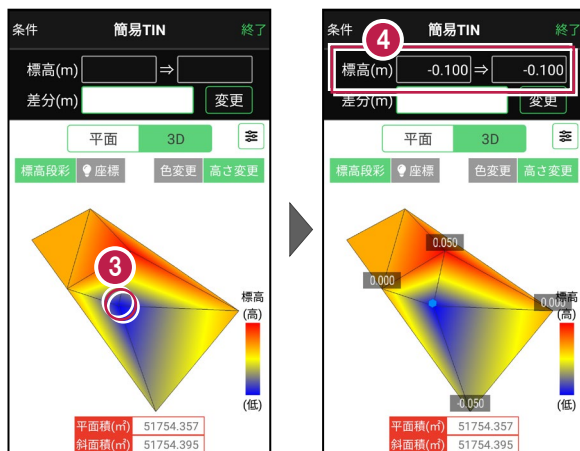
条件 簡易TIN 終了

標高(m) ⇒

差分(m) 変更

平面 3D

標高段彩 座標 色変更 高さ変更

3

標高 (高) (低)

平面積(㎡) 51754.357

斜面積(㎡) 51754.395

条件 簡易TIN 終了

4

標高(m) -0.100 ⇒ -0.100

差分(m) 変更

平面 3D

標高段彩 座標 色変更 高さ変更

0.050

0.000

0.000

-0.050

標高 (高) (低)

平面積(㎡) 51754.357

斜面積(㎡) 51754.395